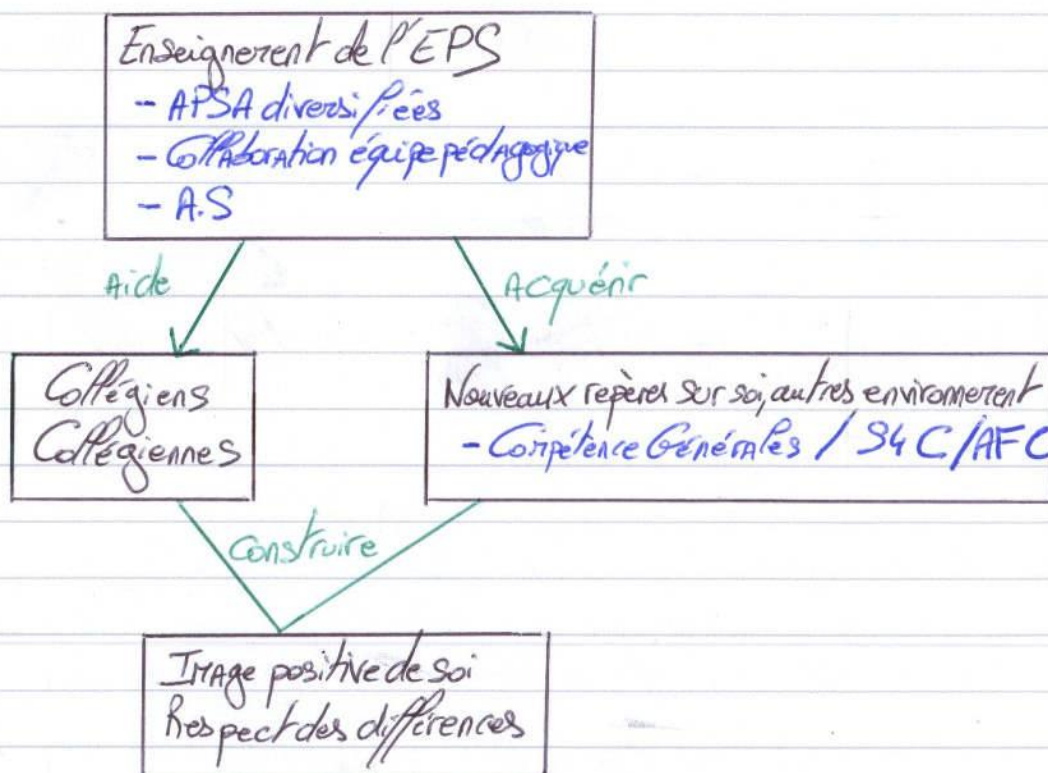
Enseignement de l'EPS
- APSA diversifiées
- Collaboration équipe pédagogique
- A.S

Aide

Acquérir

Collégiens
Collégiennes

Nouveaux repères sur soi, autres environnement
- Compétence Générales / S4C / AFC

Construire

Image positive de soi
Respect des différences